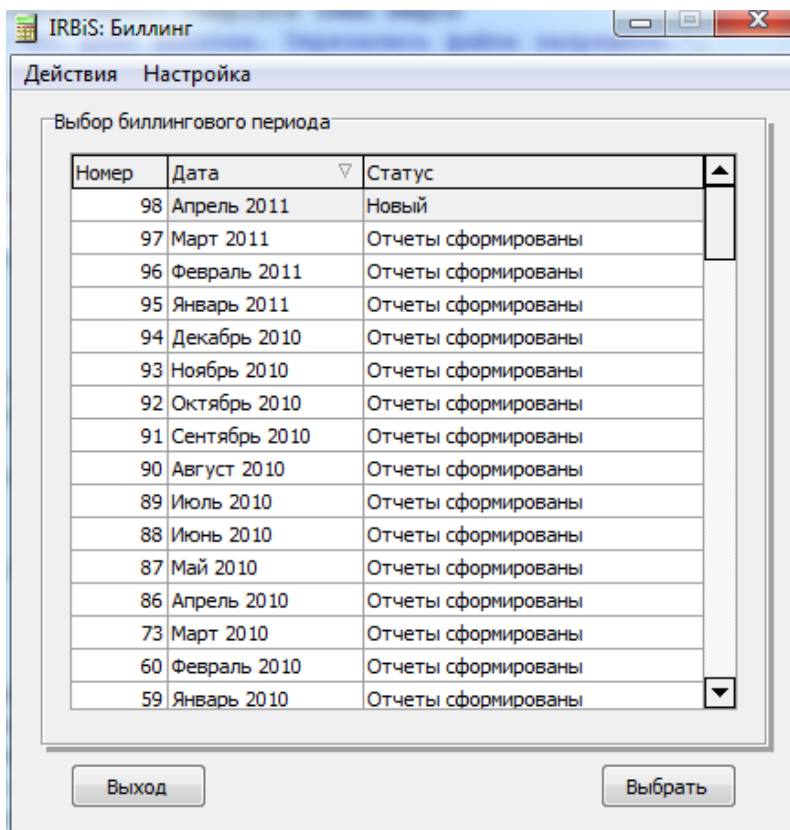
IRBiS: Биллинг

Действия Настройка

Выбор биллингового периода

| Номер | Дата | Статус |
|---|---|---|
| 98 | Апрель 2011 | Новый |
| 97 | Март 2011 | Отчеты сформированы |
| 96 | Февраль 2011 | Отчеты сформированы |
| 95 | Январь 2011 | Отчеты сформированы |
| 94 | Декабрь 2010 | Отчеты сформированы |
| 93 | Ноябрь 2010 | Отчеты сформированы |
| 92 | Октябрь 2010 | Отчеты сформированы |
| 91 | Сентябрь 2010 | Отчеты сформированы |
| 90 | Август 2010 | Отчеты сформированы |
| 89 | Июль 2010 | Отчеты сформированы |
| 88 | Июнь 2010 | Отчеты сформированы |
| 87 | Май 2010 | Отчеты сформированы |
| 86 | Апрель 2010 | Отчеты сформированы |
| 73 | Март 2010 | Отчеты сформированы |
| 60 | Февраль 2010 | Отчеты сформированы |
| 59 | Январь 2010 | Отчеты сформированы |

Выход

Выбрать